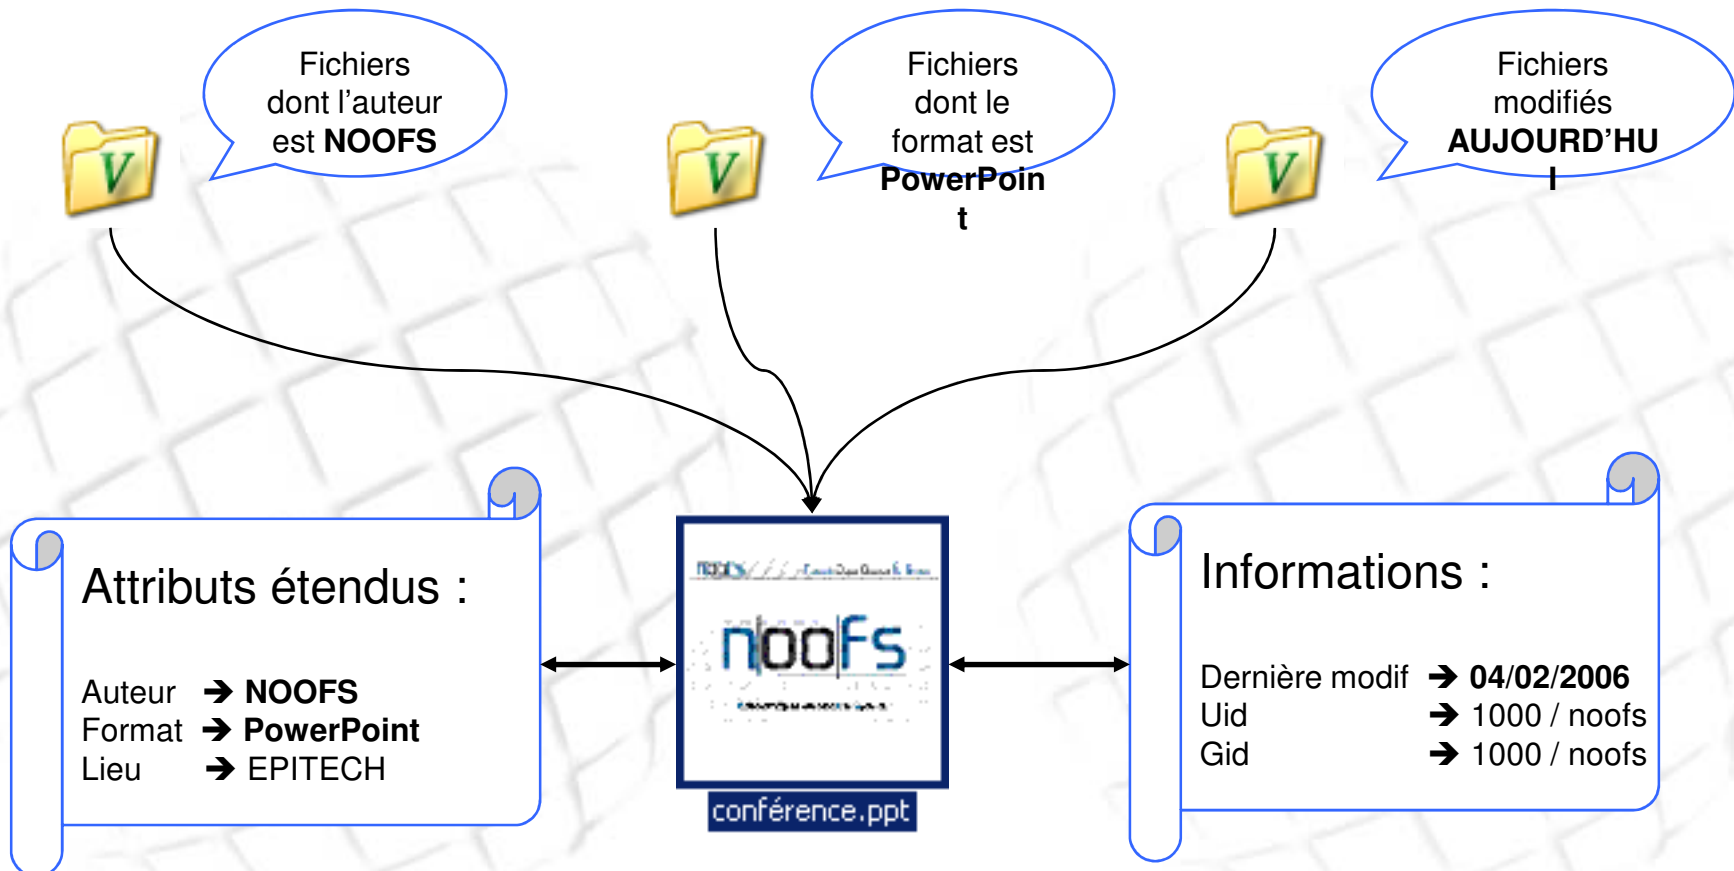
Fichiers dont l'auteur est **NOOFS**

V

Fichiers dont le format est **PowerPoint**

V

Fichiers modifiés **AUJOURD'HUI**

V

Attributs étendus :

Auteur ➔ **NOOFS**
Format ➔ **PowerPoint**
Lieu ➔ EPITECH

nooFs

conférence.ppt

Informations :

Dernière modif ➔ **04/02/2006**
Uid ➔ 1000 / noofs
Gid ➔ 1000 / noofs